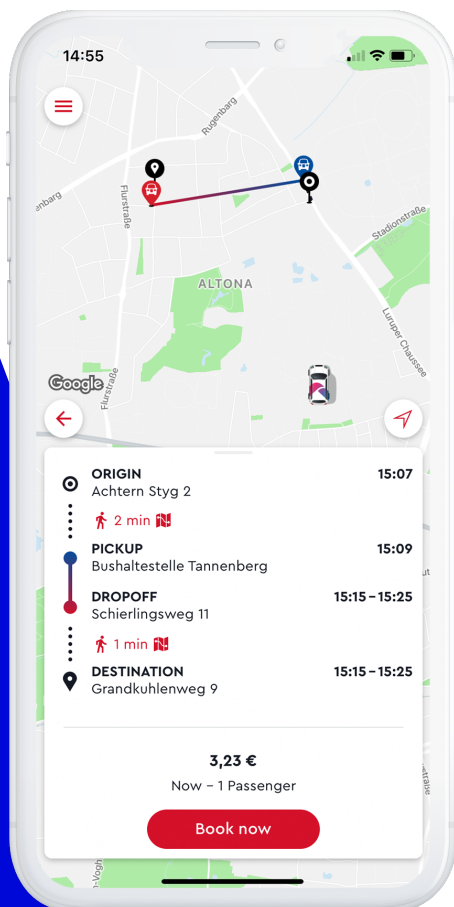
14:55

Rugenbarg
nbarg
Flurstraße
Stadionstraße
ALTONA
Luruper Chaussee
Google
Flurstraße

ORIGIN 15:07
Achtern Styg 2
2 min

PICKUP 15:09
Bushaltestelle Tannenberg

DROPOFF 15:15 – 15:25
Schierlingsweg 11
1 min

DESTINATION 15:15 – 15:25
Grandkuhlenweg 9

3,23 €
Now – 1 Passenger

Book now